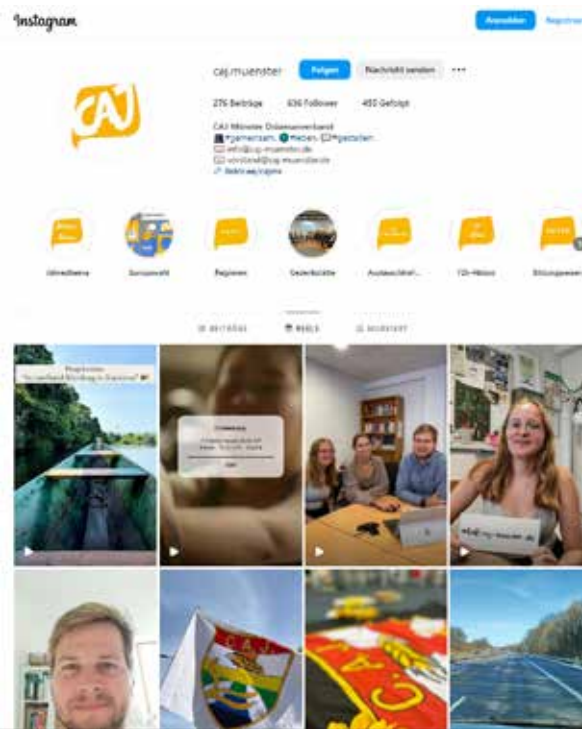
Instagram

Anmelden Registrieren

CAJ

caj.muenster Folgen Nachricht senden ...

276 Beiträge 636 Follower 450 Gefolgt

CAJ Münster Diözesanverband
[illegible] gemeinsam. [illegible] leben. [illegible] gestalten.
info@caj-muenster.de
vorstand@caj-muenster.de
linktr.ee/cajms

Jahresthema Europawahl Regionen Geschichte Auslandsfahrt 125-Jahre Bildungswoche

BEITRÄGE REELS MARKIERT

Regionen
"So sieht Weltsicht in Argentinien aus" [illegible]

Kommentar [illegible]

CAJ

CAJ